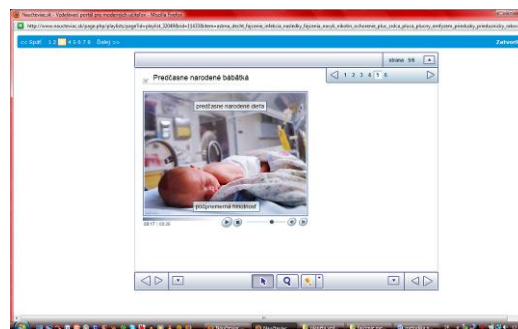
Naucteviac.sk - Vzdelávací portál pre moderných učiteľov - Mozilla Firefox

http://www.naucteviac.sk/page.php/playlists/page?id=playlist_32049&sid=114336&terms=zdrava_strava,fajcenie_infekcia,nadcha,fajcenie_nosok,infekcia_ochorenie,pluc,srdca,pluca,pluca,emfyzem,predcasny,predcasnosty,zdrav

<< Späť 1 2 3 4 5 6 7 8 Ďalej >>

Zatvoriť

strana 5/6

Predčasne narodené bábätká

1 2 3 4 5 6

predčasne narodené dieťa

podpriemerná hmotnosť

00:17 / 03:20